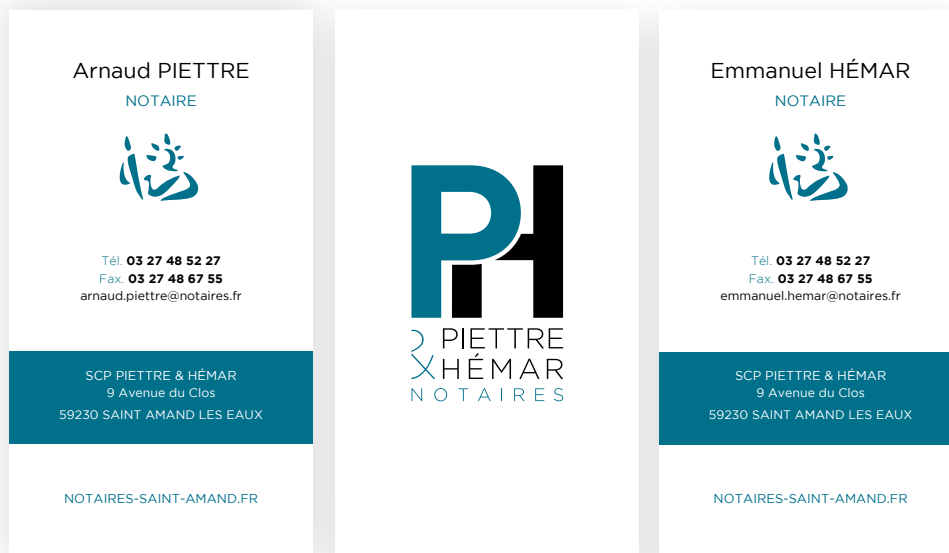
Arnaud PIETTRE
NOTAIRE

Tél. 03 27 48 52 27
Fax. 03 27 48 67 55
arnaud.piettre@notaires.fr

SCP PIETTRE & HÉMAR
9 Avenue du Clos
59230 SAINT AMAND LES EAUX

NOTAIRES-SAINT-AMAND.FR

PH
PIETTRE
HÉMAR
NOTAIRES

Emmanuel HÉMAR
NOTAIRE

Tél. 03 27 48 52 27
Fax. 03 27 48 67 55
emmanuel.hemar@notaires.fr

SCP PIETTRE & HÉMAR
9 Avenue du Clos
59230 SAINT AMAND LES EAUX

NOTAIRES-SAINT-AMAND.FR